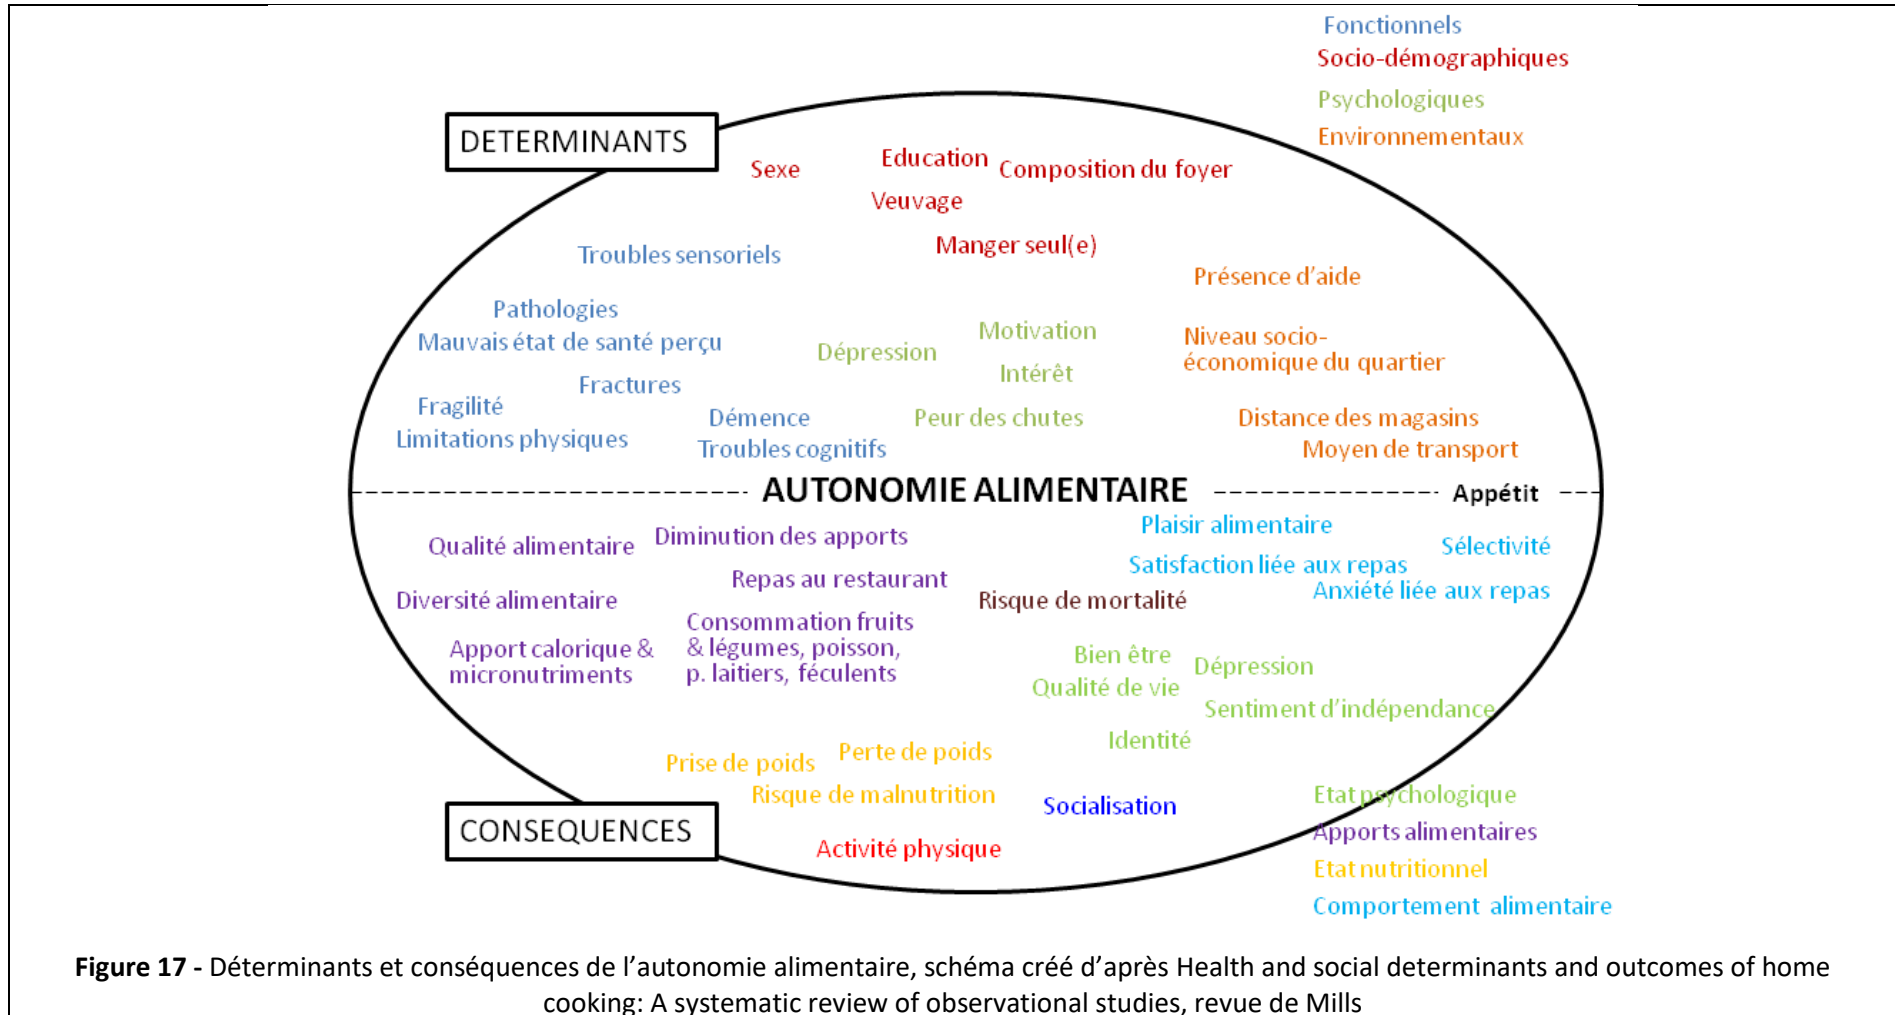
Fonctionnels
Socio-démographiques
Psychologiques
Environnementaux

DETERMINANTS

Sexe
Education
Composition du foyer
Veuvage
Manger seul(e)
Troubles sensoriels
Présence d'aide
Pathologies
Mauvais état de santé perçu
Dépression
Motivation
Intérêt
Niveau socio-économique du quartier
Fractures
Fragilité
Limitations physiques
Démence
Troubles cognitifs
Peur des chutes
Distance des magasins
Moyen de transport

AUTONOMIE ALIMENTAIRE
Appétit

Qualité alimentaire
Diminution des apports
Plaisir alimentaire
Sélectivité
Satisfaction liée aux repas
Anxiété liée aux repas
Repas au restaurant
Diversité alimentaire
Risque de mortalité
Consommation fruits & légumes, poisson, p. laitiers, féculents
Apport calorique & micronutriments
Bien être
Qualité de vie
Dépression
Sentiment d'indépendance
Identité
Prise de poids
Perte de poids
Risque de malnutrition
Socialisation
Activité physique

CONSEQUENCES

Etat psychologique
Apports alimentaires
Etat nutritionnel
Comportement alimentaire

**Figure 17 -** Déterminants et conséquences de l'autonomie alimentaire, schéma créé d'après Health and social determinants and outcomes of home cooking: A systematic review of observational studies, revue de Mills